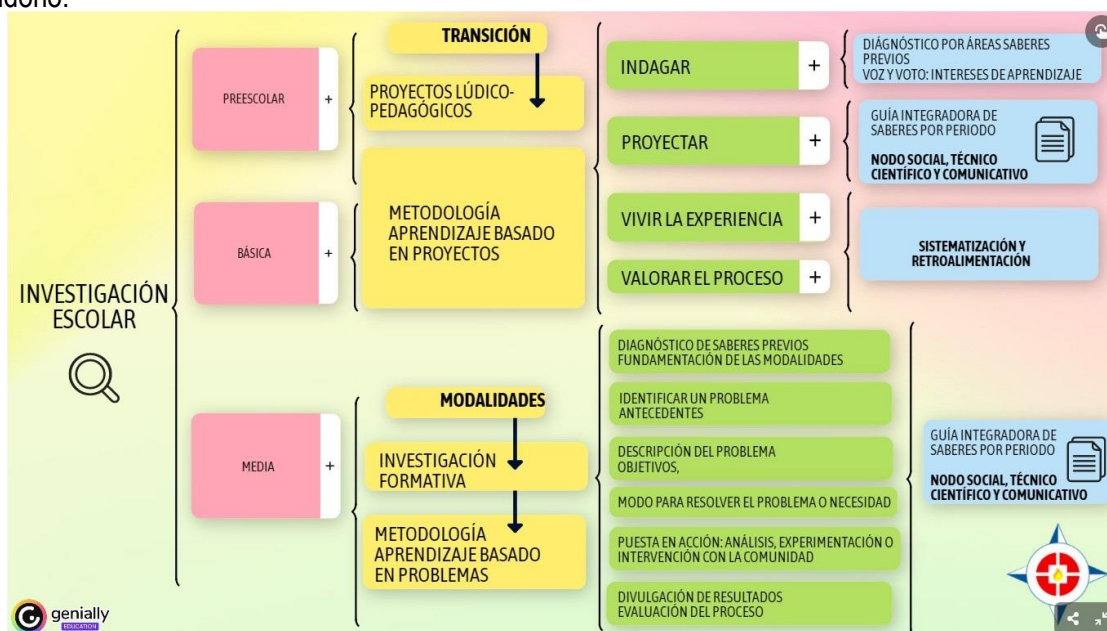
adorio.

INVESTIGACIÓN ESCOLAR

PREESCOLAR +

BÁSICA +

MEDIA +

TRANSICIÓN

PROYECTOS LÚDICO-PEDAGÓGICOS

METODOLOGÍA APRENDIZAJE BASADO EN PROYECTOS

INDAGAR +

PROYECTAR +

VIVIR LA EXPERIENCIA +

VALORAR EL PROCESO +

DIAGNÓSTICO POR ÁREAS SABERES PREVIOS
VOZ Y VOTO: INTERESES DE APRENDIZAJE

GUÍA INTEGRADORA DE SABERES POR PERIODO

NODO SOCIAL, TÉCNICO CIENTÍFICO Y COMUNICATIVO

SISTEMATIZACIÓN Y RETROALIMENTACIÓN

MODALIDADES

INVESTIGACIÓN FORMATIVA

METODOLOGÍA APRENDIZAJE BASADO EN PROBLEMAS

DIAGNÓSTICO DE SABERES PREVIOS
FUNDAMENTACIÓN DE LAS MODALIDADES

IDENTIFICAR UN PROBLEMA
ANTECEDENTES

DESCRIPCIÓN DEL PROBLEMA
OBJETIVOS,

MODO PARA RESOLVER EL PROBLEMA O NECESIDAD

PUESTA EN ACCIÓN: ANÁLISIS, EXPERIMENTACIÓN O INTERVENCIÓN CON LA COMUNIDAD

DIVULGACIÓN DE RESULTADOS
EVALUACIÓN DEL PROCESO

GUÍA INTEGRADORA DE SABERES POR PERIODO

NODO SOCIAL, TÉCNICO CIENTÍFICO Y COMUNICATIVO

genially
EDUCATION